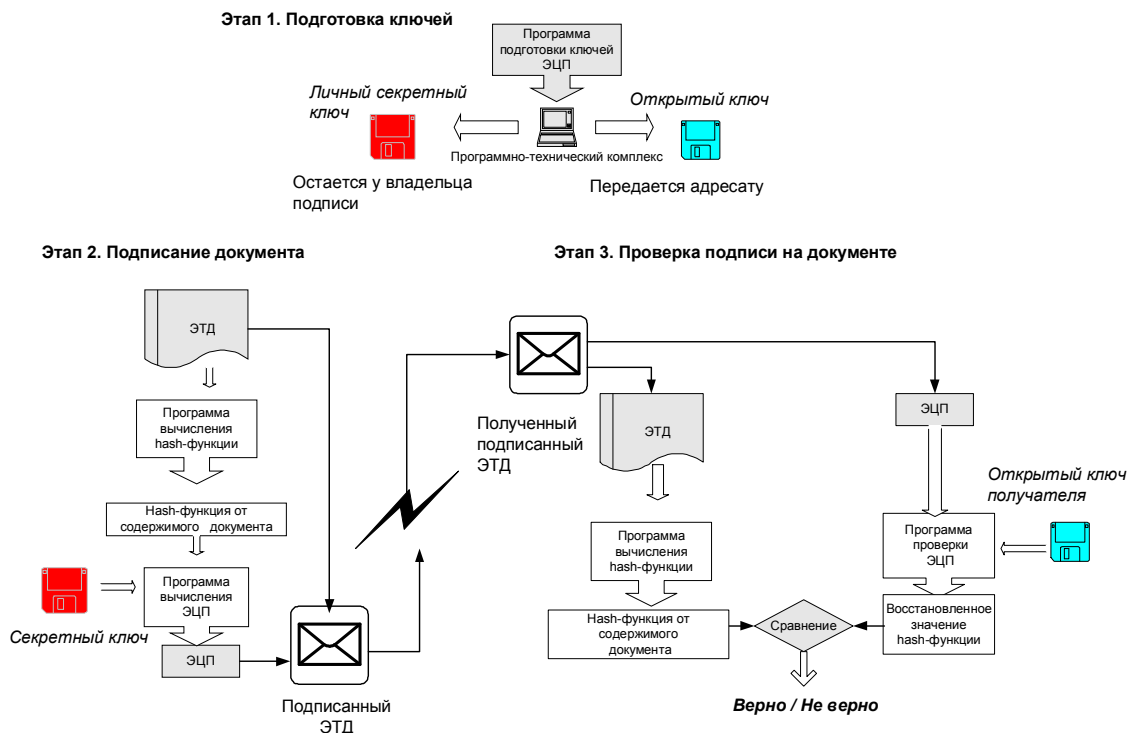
Этап 1. Подготовка ключей

Программа подготовки ключей ЭЦП

Личный секретный ключ

Открытый ключ

Программно-технический комплекс

Остается у владельца подписи

Передается адресату

Этап 2. Подписание документа

ЭТД

Программа вычисления hash-функции

Hash-функция от содержимого документа

Программа вычисления ЭЦП

Секретный ключ

ЭЦП

Подписанный ЭТД

Этап 3. Проверка подписи на документе

Полученный подписанный ЭТД

ЭТД

ЭЦП

Открытый ключ получателя

Программа вычисления hash-функции

Программа проверки ЭЦП

Hash-функция от содержимого документа

Сравнение

Восстановленное значение hash-функции

Верно / Не верно